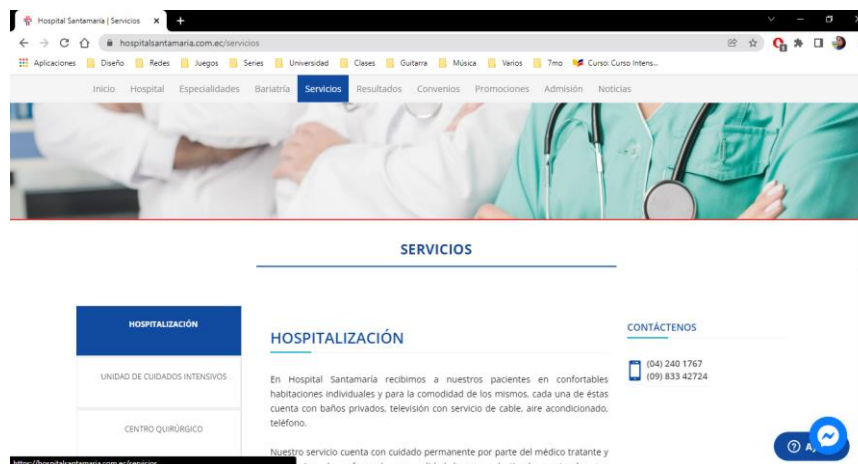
Hospital Santamaría | Servicios ×

hospitalsantamaria.com.ec/servicios

Aplicaciones Diseño Redes Juegos Series Universidad Clases Guitarra Música Varios 7mo Curso: Curso Intens...

Inicio Hospital Especialidades Bariatría Servicios Resultados Convenios Promociones Admisión Noticias

SERVICIOS

HOSPITALIZACIÓN

UNIDAD DE CUIDADOS INTENSIVOS

CENTRO QUIRÚRGICO

HOSPITALIZACIÓN

En Hospital Santamaría recibimos a nuestros pacientes en confortables habitaciones individuales y para la comodidad de los mismos, cada una de éstas cuenta con baños privados, televisión con servicio de cable, aire acondicionado, teléfono.

Nuestro servicio cuenta con cuidado permanente por parte del médico tratante y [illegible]

CONTÁCTENOS

(04) 240 1767
(09) 833 42724

https://hospitalsantamaria.com.ec/servicios

A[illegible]